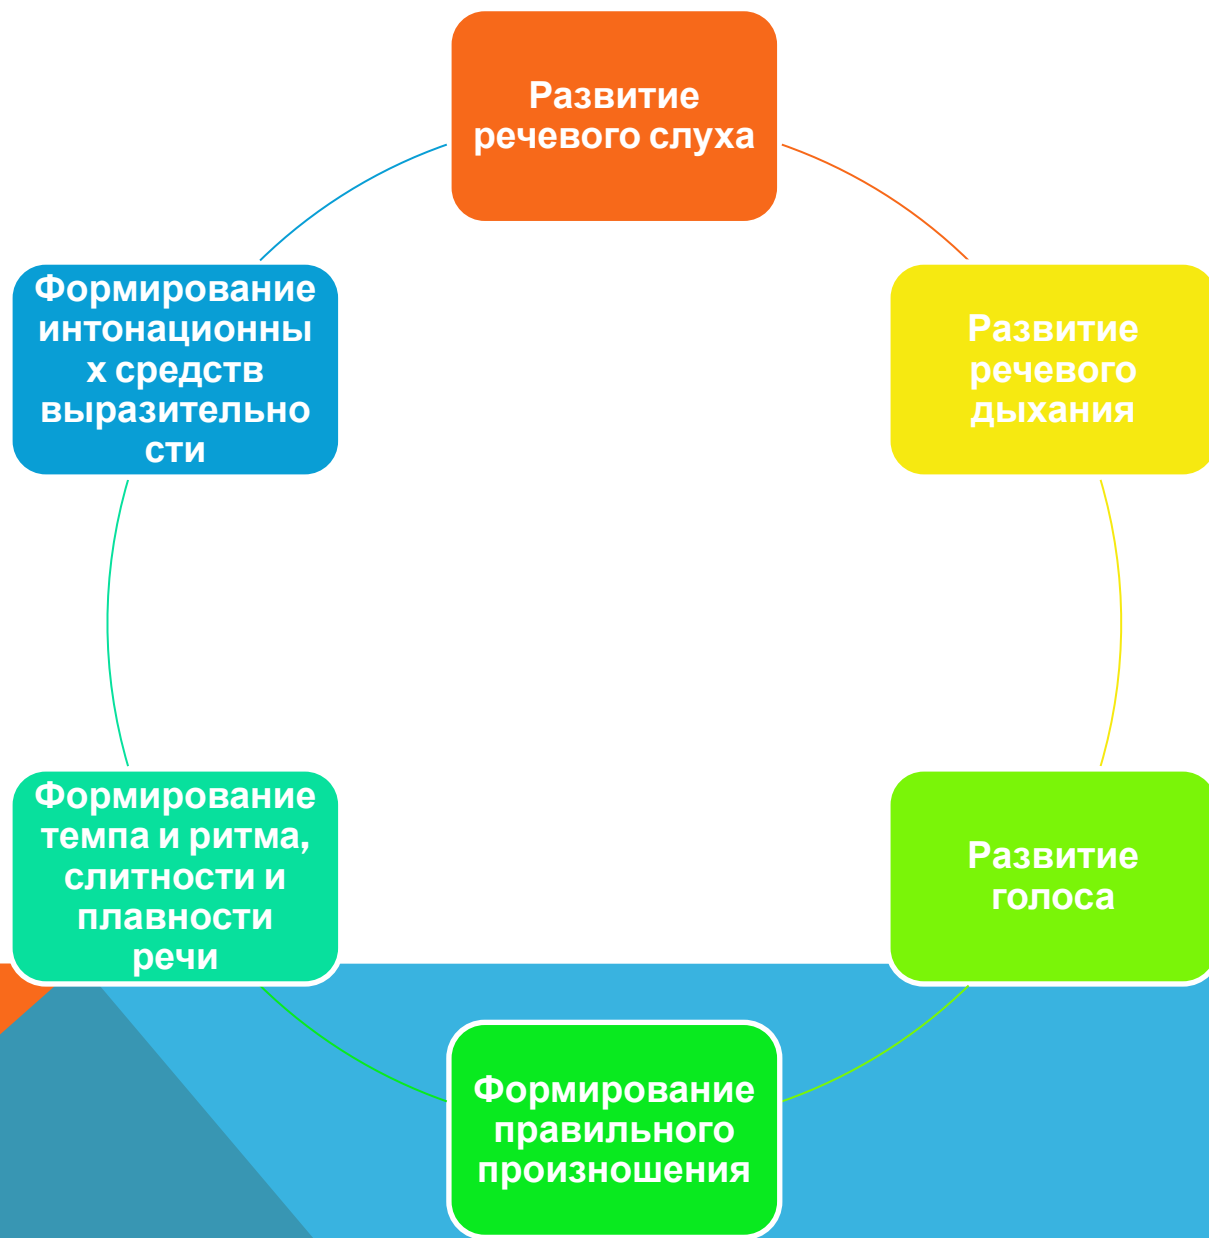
Развитие речевого слуха

Развитие речевого дыхания

Развитие голоса

Формирование правильного произношения

Формирование темпа и ритма, слитности и плавности речи

Формирование интонационных средств выразительности